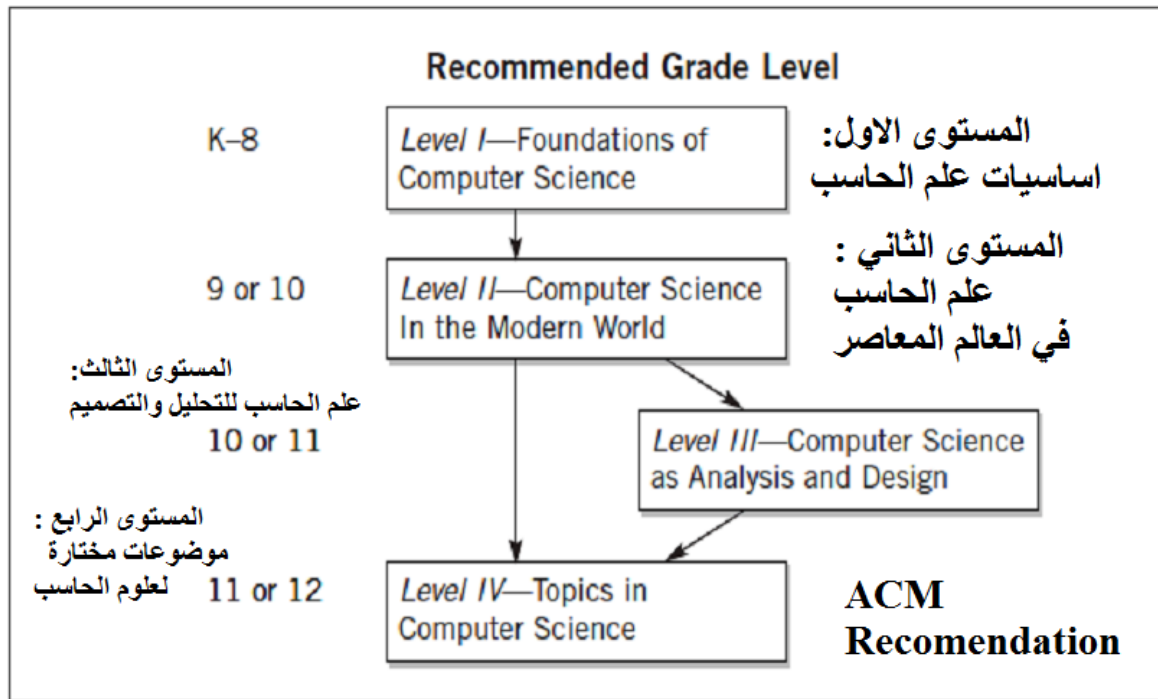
Recommended Grade Level

K–8

*Level I*—Foundations of Computer Science

المستوى الاول:
اساسيات علم الحاسب

9 or 10

*Level II*—Computer Science In the Modern World

المستوى الثاني :
علم الحاسب
في العالم المعاصر

المستوى الثالث:
علم الحاسب للتحليل والتصميم

10 or 11

*Level III*—Computer Science as Analysis and Design

المستوى الرابع :
موضوعات مختارة
لعلوم الحاسب

11 or 12

*Level IV*—Topics in Computer Science

ACM
Recomendation